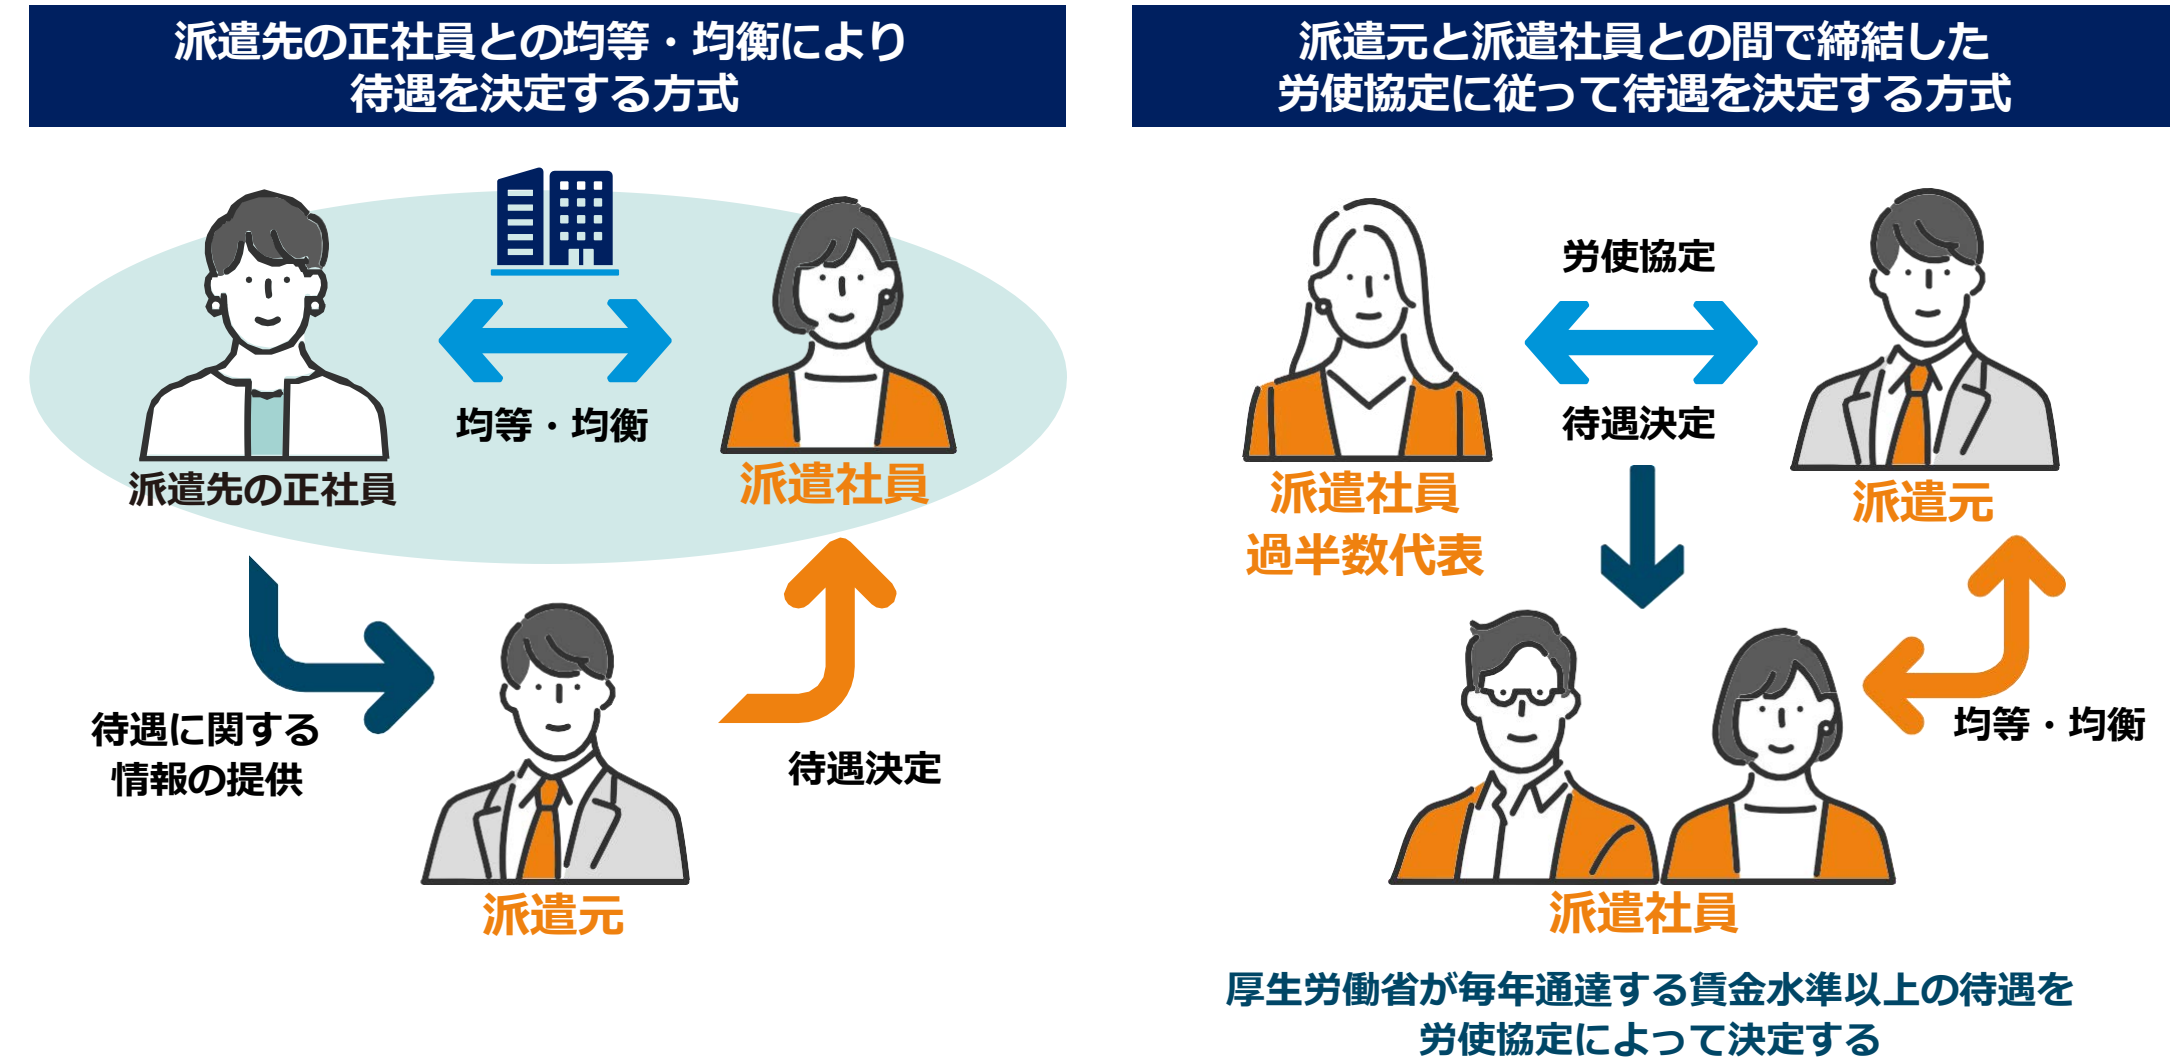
派遣先の正社員との均等・均衡により
待遇を決定する方式

均等・均衡

派遣先の正社員

派遣社員

待遇に関する
情報の提供

待遇決定

派遣元

派遣元と派遣社員との間で締結した
労使協定に従って待遇を決定する方式

労使協定

待遇決定

派遣社員
過半数代表

派遣元

均等・均衡

派遣社員

厚生労働省が毎年通達する賃金水準以上の待遇を
労使協定によって決定する